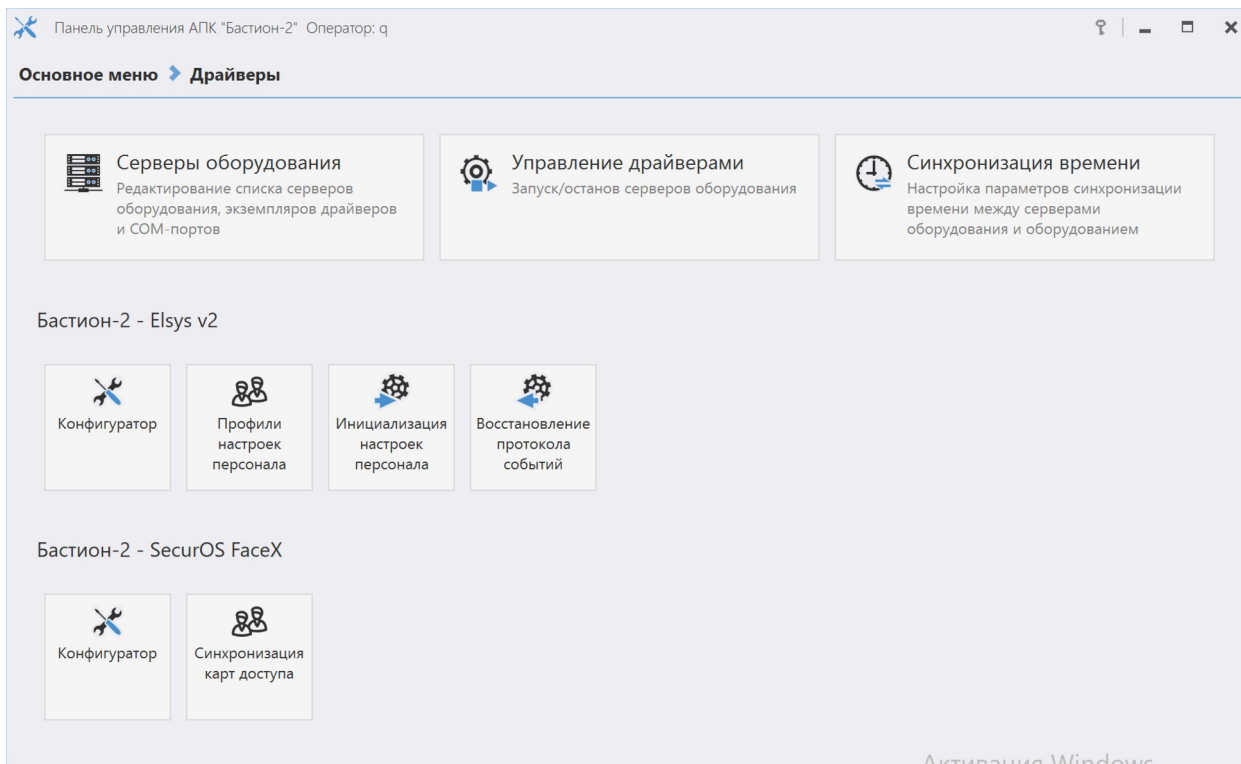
Панель управления АПК "Бастион-2" Оператор: q

Основное меню › Драйверы

Серверы оборудования
Редактирование списка серверов оборудования, экземпляров драйверов и COM-портов

Управление драйверами
Запуск/останов серверов оборудования

Синхронизация времени
Настройка параметров синхронизации времени между серверами оборудования и оборудованием

Бастион-2 - Elsys v2

Конфигуратор

Профили настроек персонала

Инициализация настроек персонала

Восстановление протокола событий

Бастион-2 - SecurOS FaceX

Конфигуратор

Синхронизация карт доступа

Активация Windows